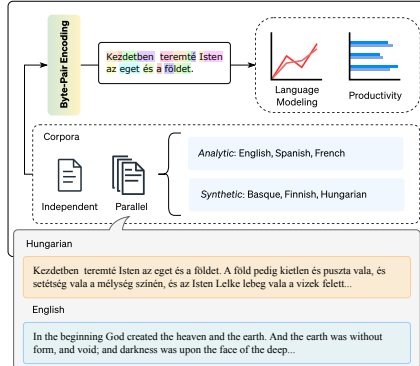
Byte-Pair Encoding

Kezdetben teremté Isten az eget és a földet.

Language Modeling

Productivity

Corpora

Independent

Parallel

*Analytic*: English, Spanish, French

*Synthetic*: Basque, Finnish, Hungarian

Hungarian

Kezdetben teremté Isten az eget és a földet. A föld pedig kietlen és puszta vala, és setétség vala a mélység színén, és az Isten Lelke lebeg vala a vizek felett...

English

In the beginning God created the heaven and the earth. And the earth was without form, and void; and darkness was upon the face of the deep...